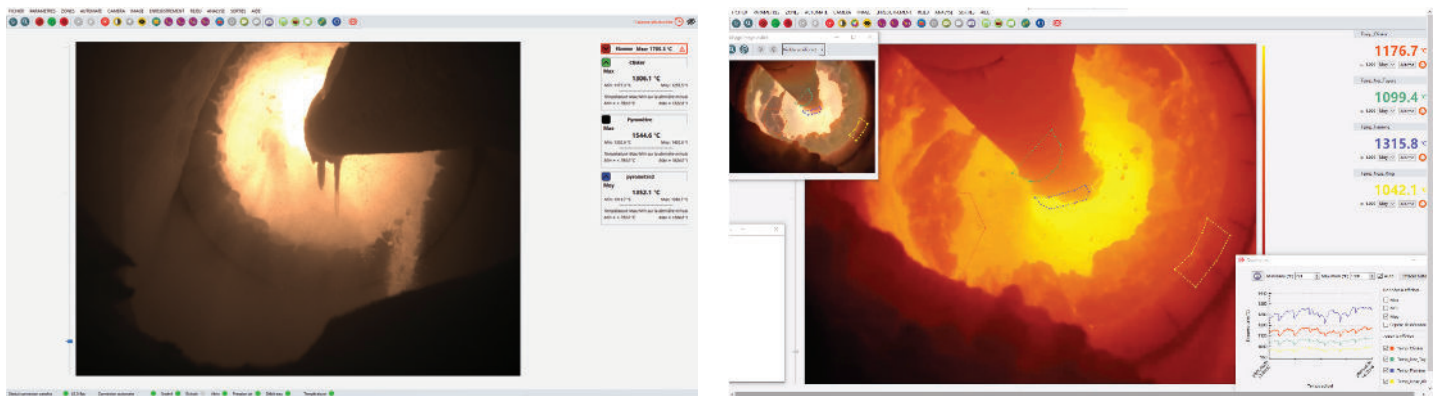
FICHIER PARAMETRES ZONES AUTOMATE CAMERA IMAGE ENREGISTREMENT RELEU ANALYSE SORTIES AIDE

Flamme Max 1788.5 °C

Clinker
Max
1,606.1 °C

Pyromètre
Max
1544.6 °C

pyrometre2
Moy
1,052.1 °C

1176.7

1099.4

1315.8

1042.1